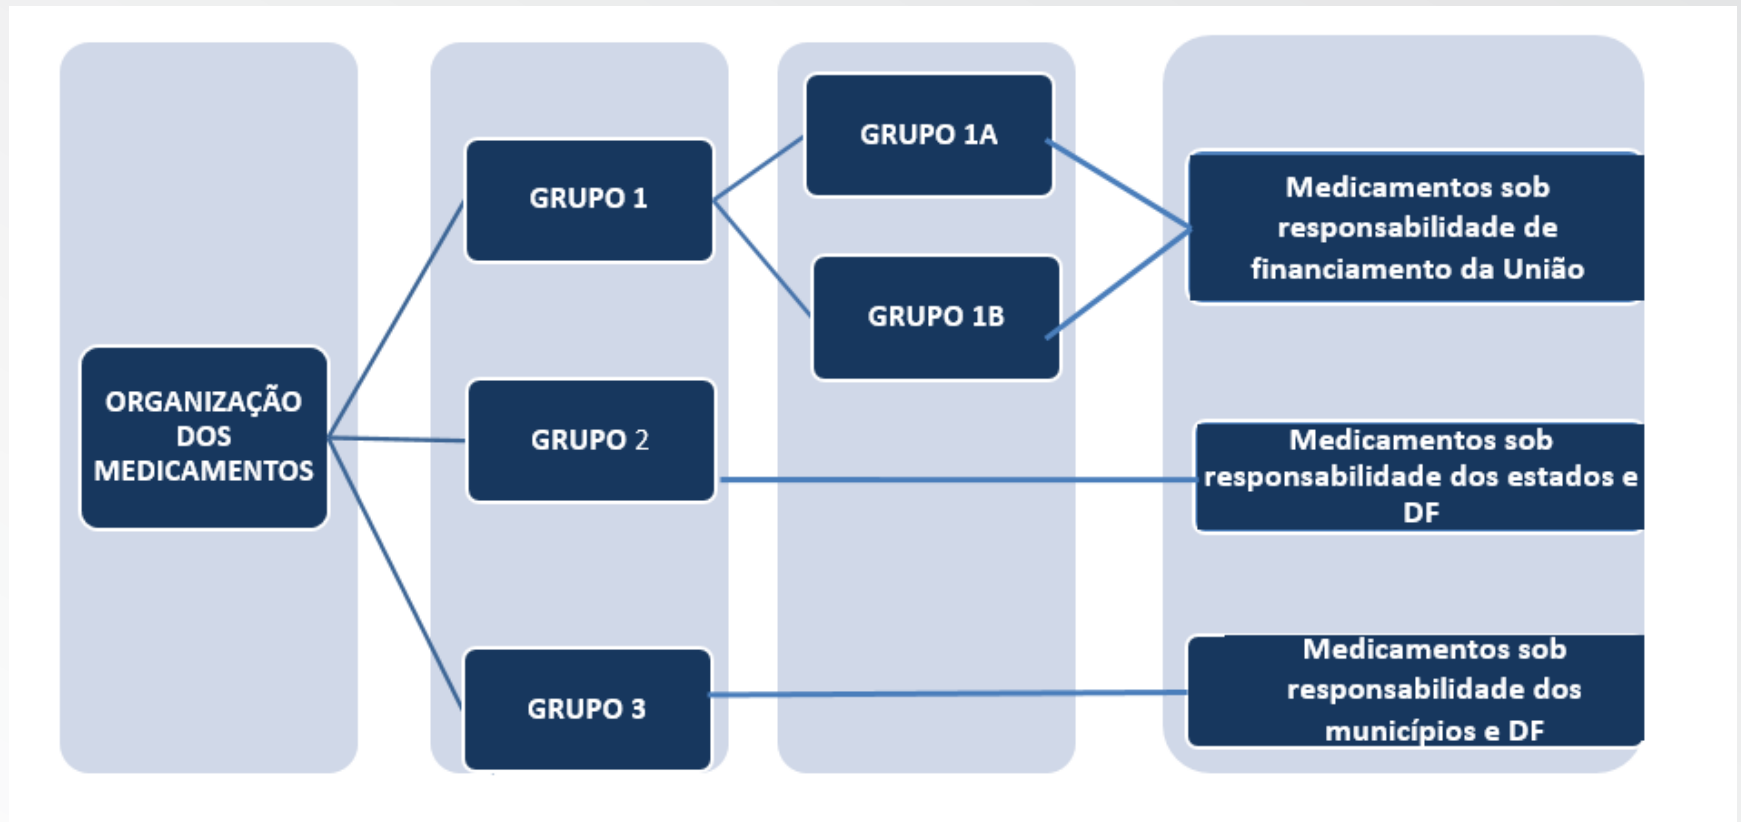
ORGANIZAÇÃO DOS MEDICAMENTOS

GRUPO 1

GRUPO 2

GRUPO 3

GRUPO 1A

GRUPO 1B

Medicamentos sob responsabilidade de financiamento da União

Medicamentos sob responsabilidade dos estados e DF

Medicamentos sob responsabilidade dos municípios e DF